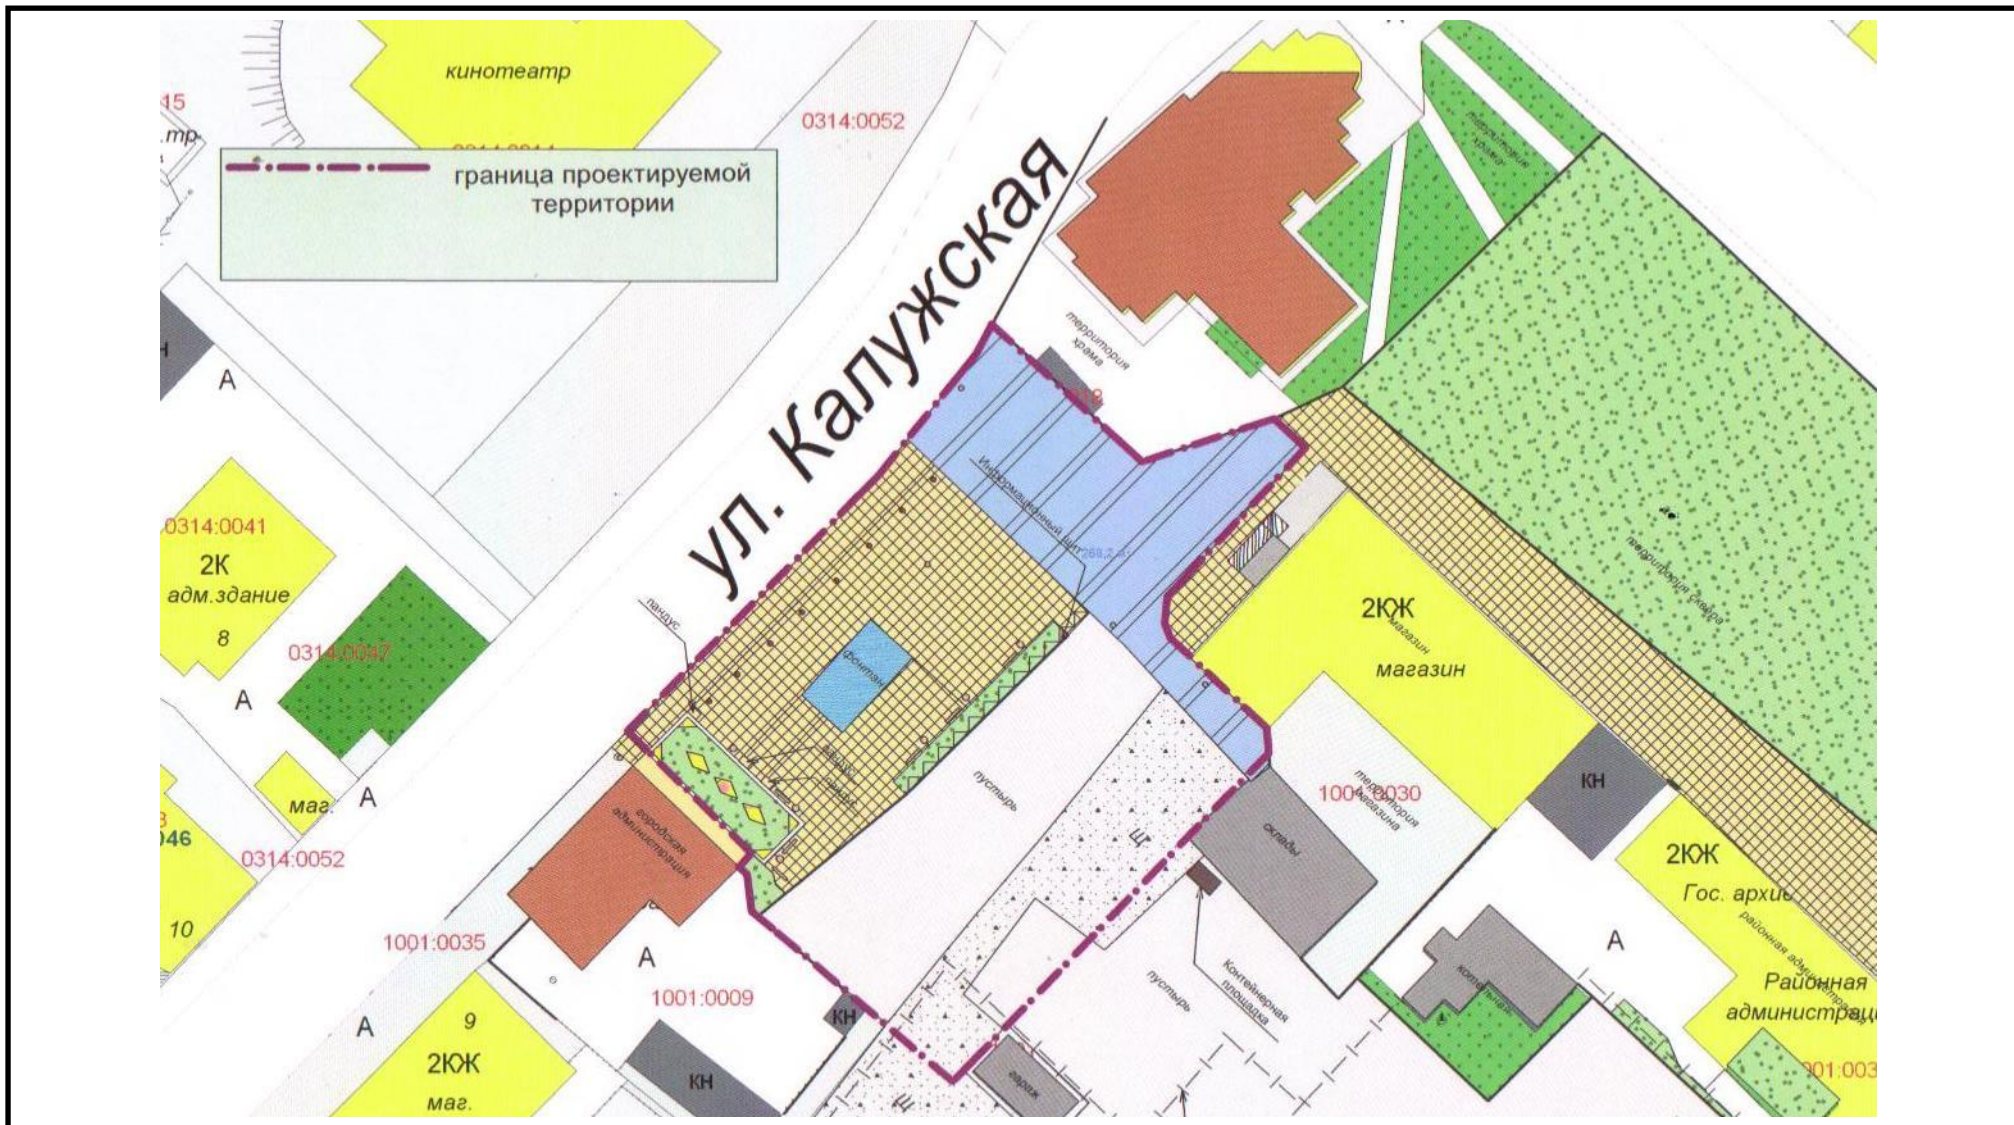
кинотеатр
15
.тр
0314:0052
граница проектируемой территории
ул. Калужская
территория храма
территория храма
территория сквера
Н
А
0314:0041
2К
адм.здание
8
0314:0047
А
маг.
А
046
0314:0052
10
1001:0035
городская администрация
пандус
фонтан
Информационный щит
2КЖ
магазин
магазин
пустырь
Щ
склады
1001:0030
территория магазина
КН
2КЖ
Гос. архив
районная администрация
Районная администрация
А
1001:0009
А
КН
А
9
2КЖ
маг.
КН
Контейнерная площадка
пустырь
гараж
Щ
001:003